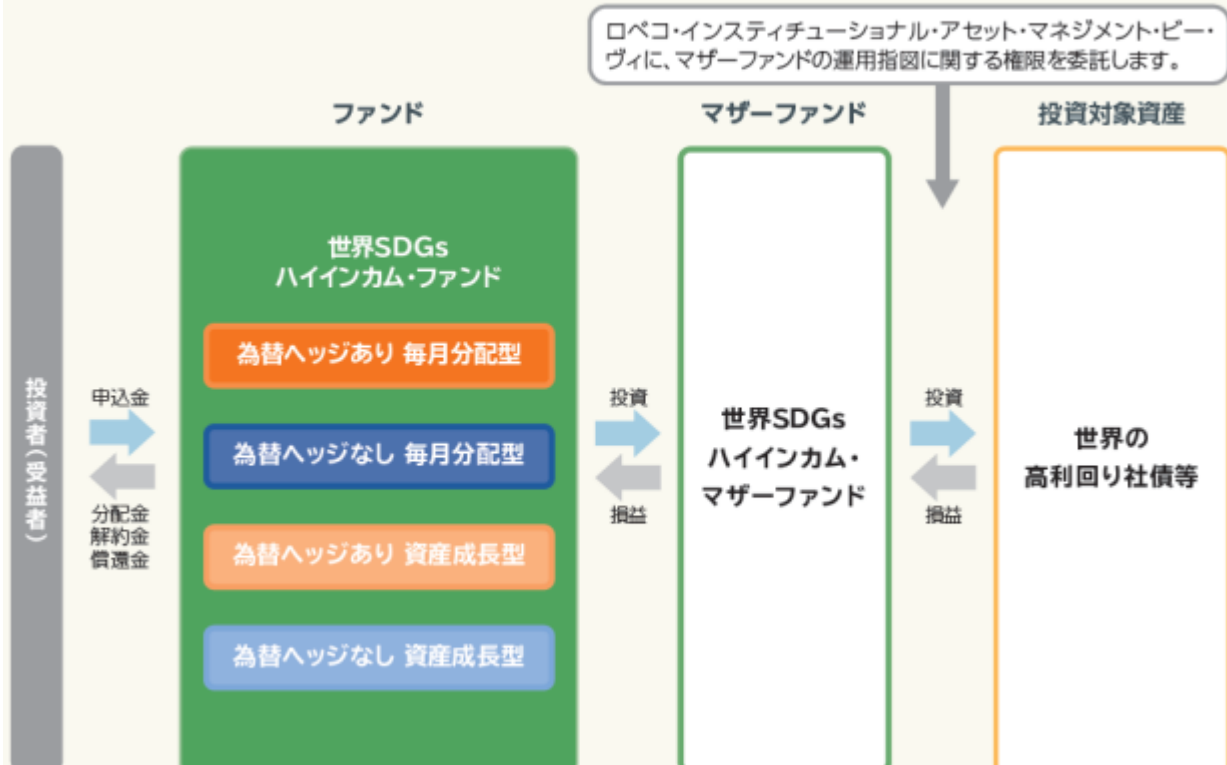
ロベコ・インスティテューショナル・アセット・マネジメント・ビー・ヴィに、マザーファンドの運用指図に関する権限を委託します。

ファンド

マザーファンド

投資対象資産

投資者（受益者）

申込金

分配金
解約金
償還金

世界SDGs
ハイインカム・ファンド

為替ヘッジあり 毎月分配型

為替ヘッジなし 毎月分配型

為替ヘッジあり 資産成長型

為替ヘッジなし 資産成長型

投資

損益

世界SDGs
ハイインカム・
マザーファンド

投資

損益

世界の
高利回り社債等